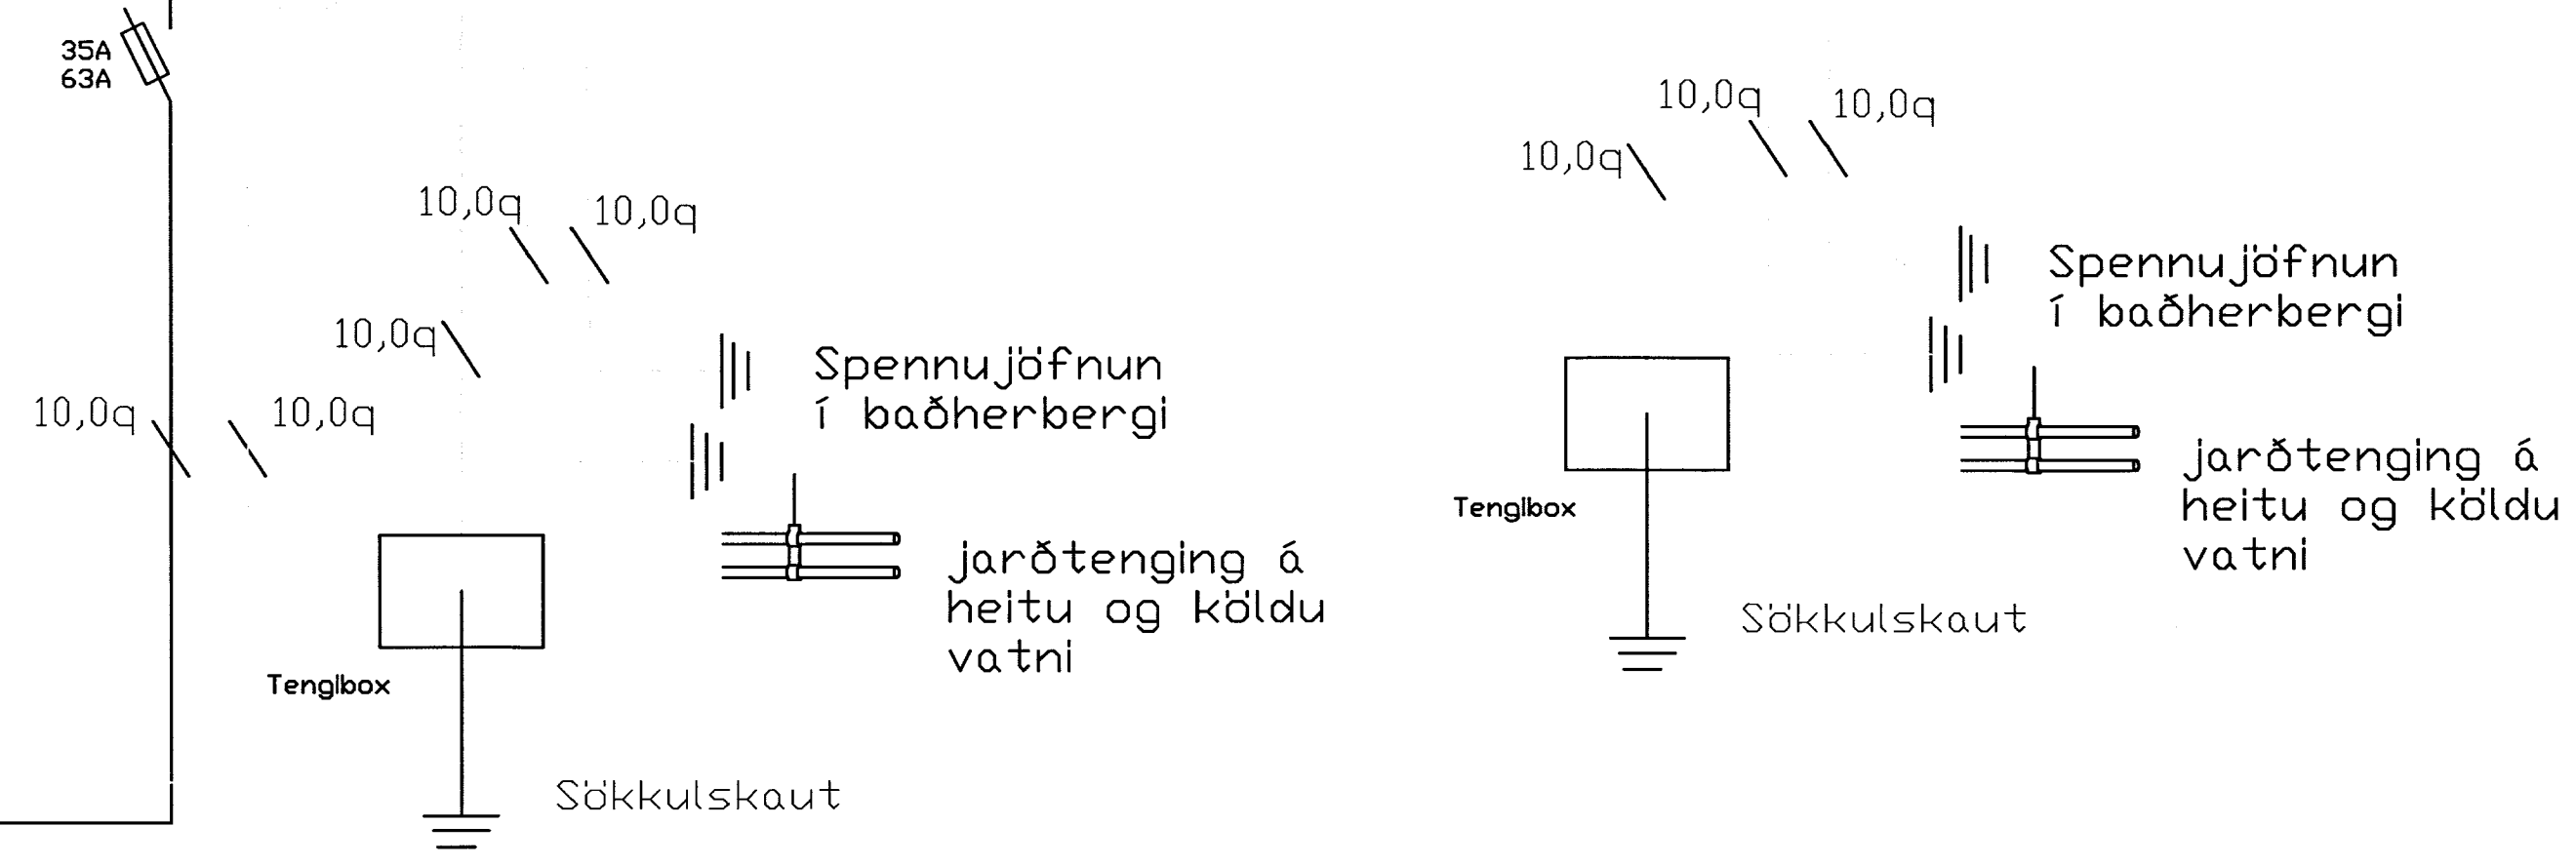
35A
63A

10,0q 10,0q

10,0q

10,0q 10,0q

Spennujöfnun í baðherbergi

jarðtenging á heitu og köldu vatni

Tenglbox

Sökkulskaut

10,0q 10,0q

10,0q

Spennujöfnun í baðherbergi

Tenglbox

jarðtenging á heitu og köldu vatni

Sökkulskaut